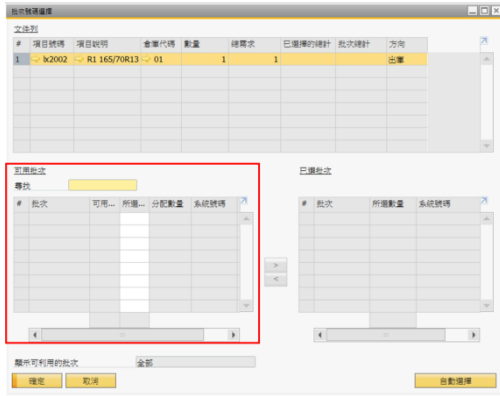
批次號碼選擇

文件列

| # | 項目號碼 | 項目說明 | 倉庫代碼 | 數量 | 總需求 | 已選擇的總計 | 批次總計 | 方向 |
|---|---|---|---|---|---|---|---|---|
| 1 | lx2002 | R1 165/70R13 | 01 | 1 | 1 | | | 出庫 |

可用批次

尋找

| # | 批次 | 可用... | 所選... | 分配數量 | 系統號碼 |
|---|---|---|---|---|---|

已選批次

| # | 批次 | 所選數量 | 系統號碼 |
|---|---|---|---|

>

<

顯示可利用的批次 全部

確定 取消

自動選擇